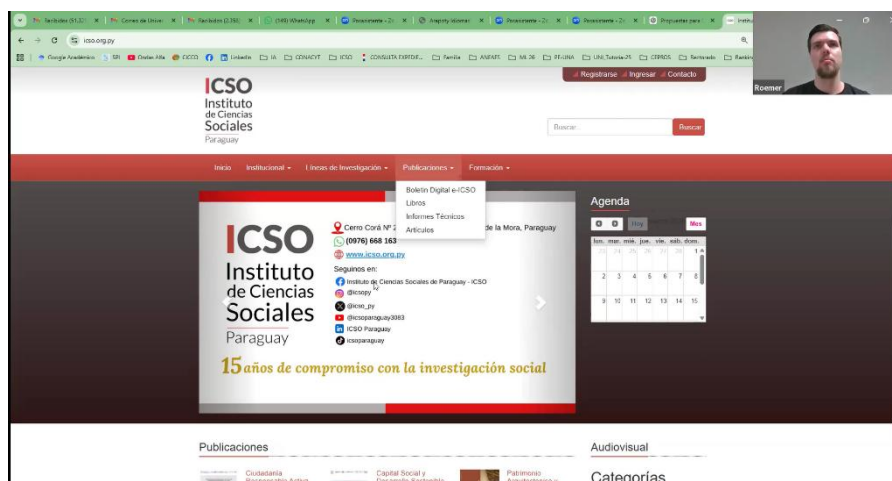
Recibidos (51.3 | Correo de Unive | Recibidos (2.758 | (349) WhatsApp | Posicionamie | Arapoty Idioma | Posicionamie | Posicionamie | Preguntas para | Institu

icso.org.py

Google Académico | SRI | Ondas Alfa | DICCO | 16 | LinkedIn | CONACYT | ICSO | CONSULTA EXPEDIE | Familia | ANEAES | NA 26 | PF-UNA | UNI_Tutoria-25 | CEPROS | Reclutando | Redes

Roemer

Registrarse | Ingresar | Contacto

ICSO
Instituto
de Ciencias
Sociales
Paraguay

Buscar

Buscar

Inicio | Institucional | Líneas de Investigación | Publicaciones | Formación

Boletín Digital e-ICSO
Libros
Informes Técnicos
Artículos

ICSO
Instituto
de Ciencias
Sociales
Paraguay

Cerro Corá Nº 2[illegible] de la Mora, Paraguay
(0976) 668 163
www.icso.org.py
Seguinos en:
Instituto de Ciencias Sociales de Paraguay - ICSO
@icsopy
@icso_py
@icsoparaguay3083
ICSO Paraguay
icsoparaguay

15 años de compromiso con la investigación social

Agenda

Hoy | Mes

lun. | mar. | mié. | jue. | vie. | sáb. | dom.
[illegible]
2 | 3 | 4 | 5 | 6 | 7 | 8
9 | 10 | 11 | 12 | 13 | 14 | 15

Publicaciones

Ciudadanía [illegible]
Capital Social y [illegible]
Patrimonio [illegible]

Audiovisual

Categorías